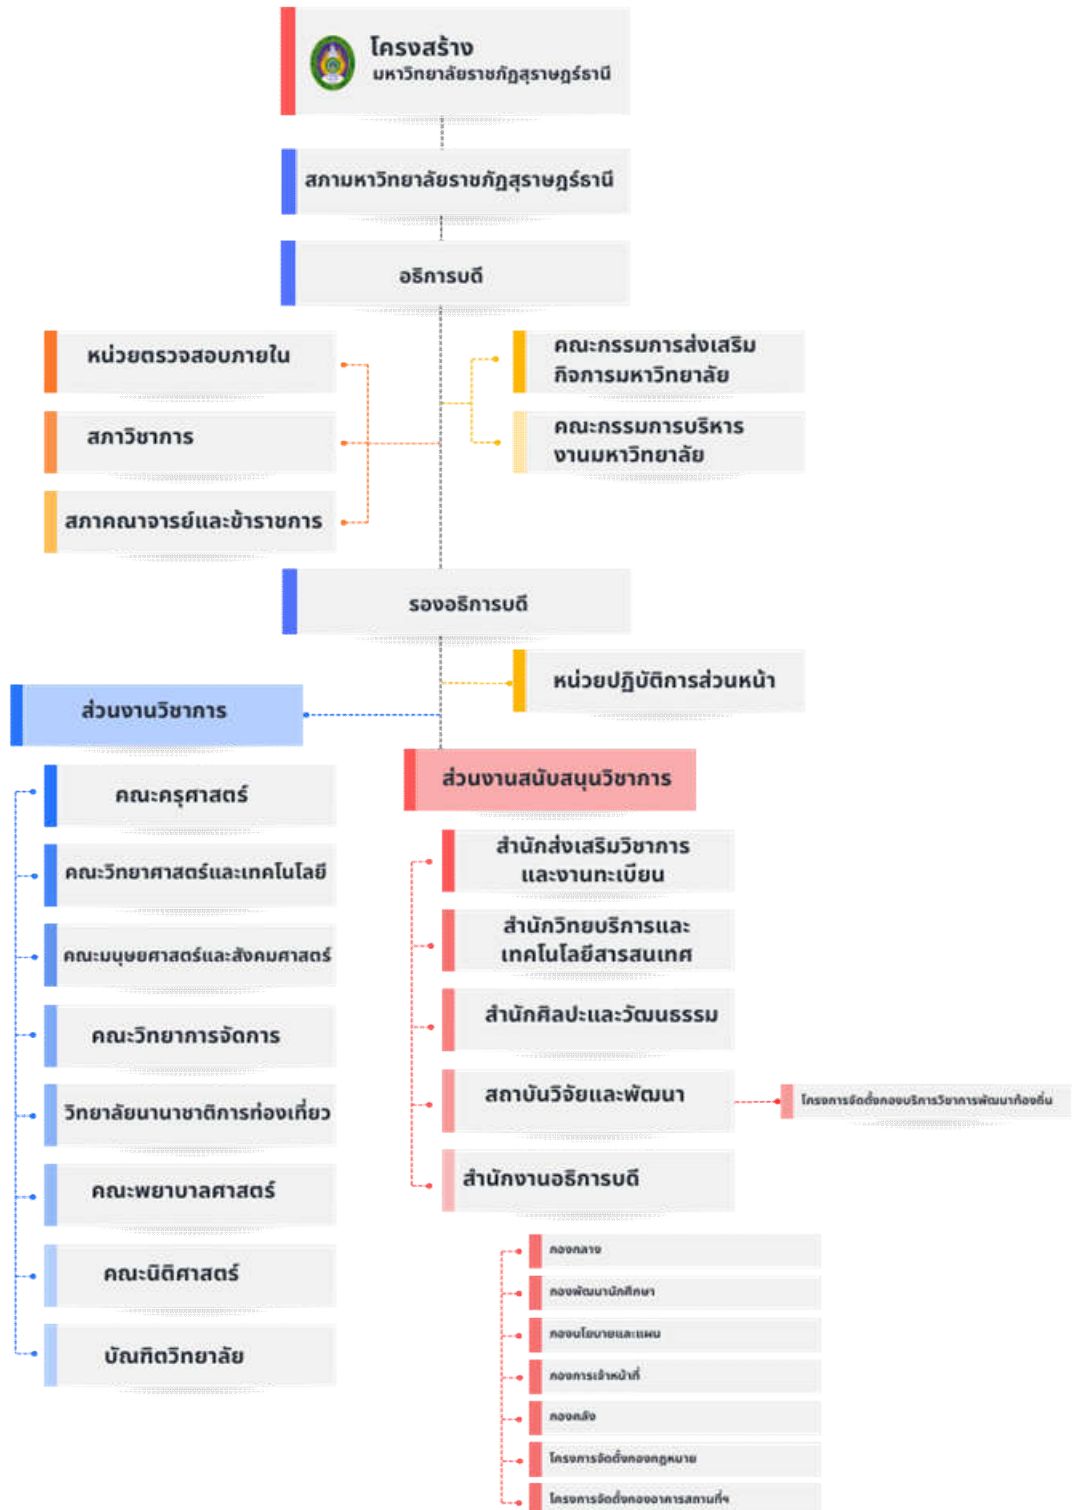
โครงสร้าง
มหาวิทยาลัยราชภัฏสุราษฎร์ธานี

สภามหาวิทยาลัยราชภัฏสุราษฎร์ธานี

อธิการบดี

หน่วยตรวจสอบภายใน

สภาวิชาการ

สภาคณาจารย์และข้าราชการ

คณะกรรมการส่งเสริมกิจการมหาวิทยาลัย

คณะกรรมการบริหารงานมหาวิทยาลัย

รองอธิการบดี

หน่วยปฏิบัติการส่วนหน้า

ส่วนงานวิชาการ

ส่วนงานสนับสนุนวิชาการ

คณะครุศาสตร์

คณะวิทยาศาสตร์และเทคโนโลยี

คณะมนุษยศาสตร์และสังคมศาสตร์

คณะวิทยาการจัดการ

วิทยาลัยนานาชาติการท่องเที่ยว

คณะพยาบาลศาสตร์

คณะนิติศาสตร์

บัณฑิตวิทยาลัย

สำนักส่งเสริมวิชาการและงานทะเบียน

สำนักวิทยบริการและเทคโนโลยีสารสนเทศ

สำนักศิลปะและวัฒนธรรม

สถาบันวิจัยและพัฒนา

โครงการจัดตั้งกองบริการวิชาการพัฒนาท้องถิ่น

สำนักงานอธิการบดี

กองกลาง

กองพัฒนานักศึกษา

กองนโยบายและแผน

กองการเจ้าหน้าที่

กองคลัง

โครงการจัดตั้งกองกฎหมาย

โครงการจัดตั้งกองอาคารสถานที่ฯ